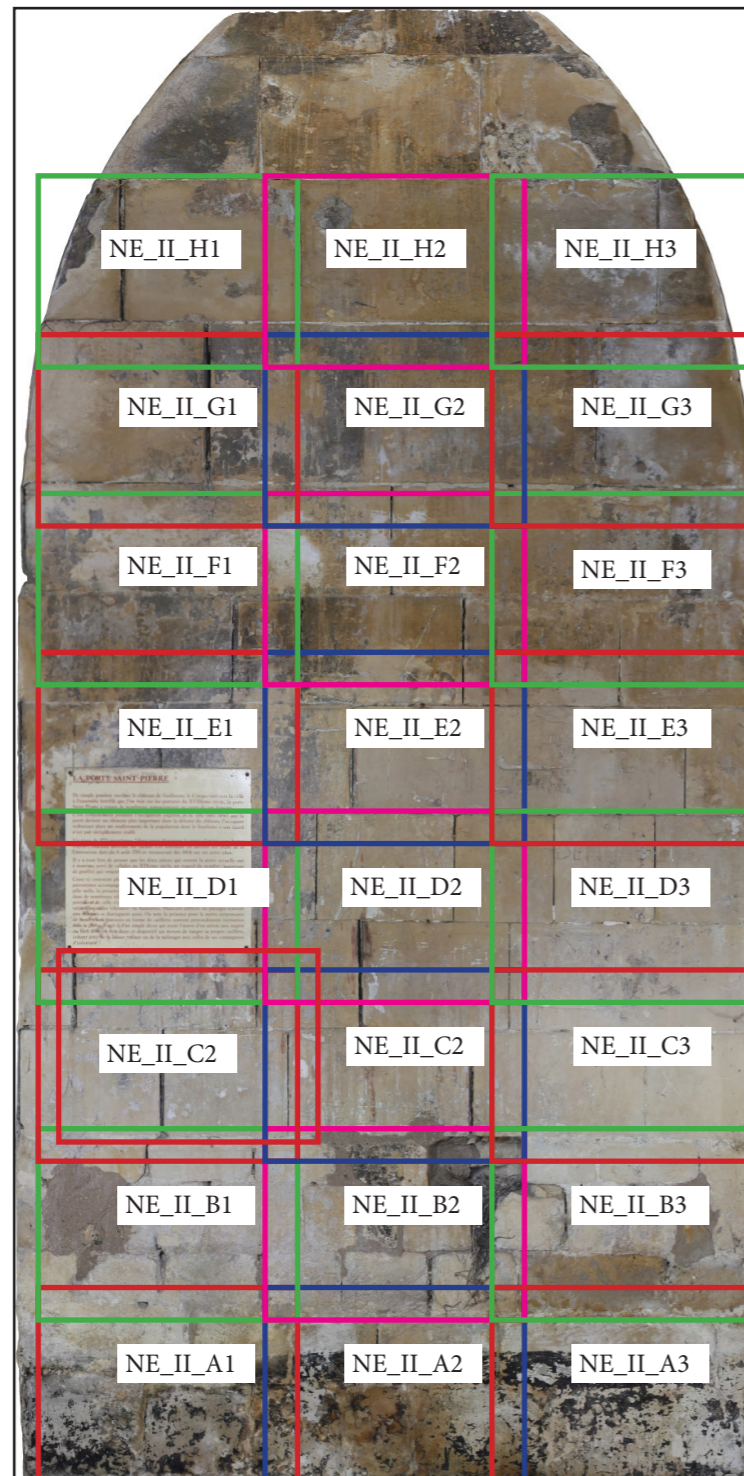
NE_II_H1
NE_II_H2
NE_II_H3
NE_II_G1
NE_II_G2
NE_II_G3
NE_II_F1
NE_II_F2
NE_II_F3
NE_II_E1
NE_II_E2
NE_II_E3
LA PORTE SAINT-PIERRE
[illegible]
NE_II_D1
NE_II_D2
NE_II_D3
NE_II_C2
NE_II_C2
NE_II_C3
NE_II_B1
NE_II_B2
NE_II_B3
NE_II_A1
NE_II_A2
NE_II_A3